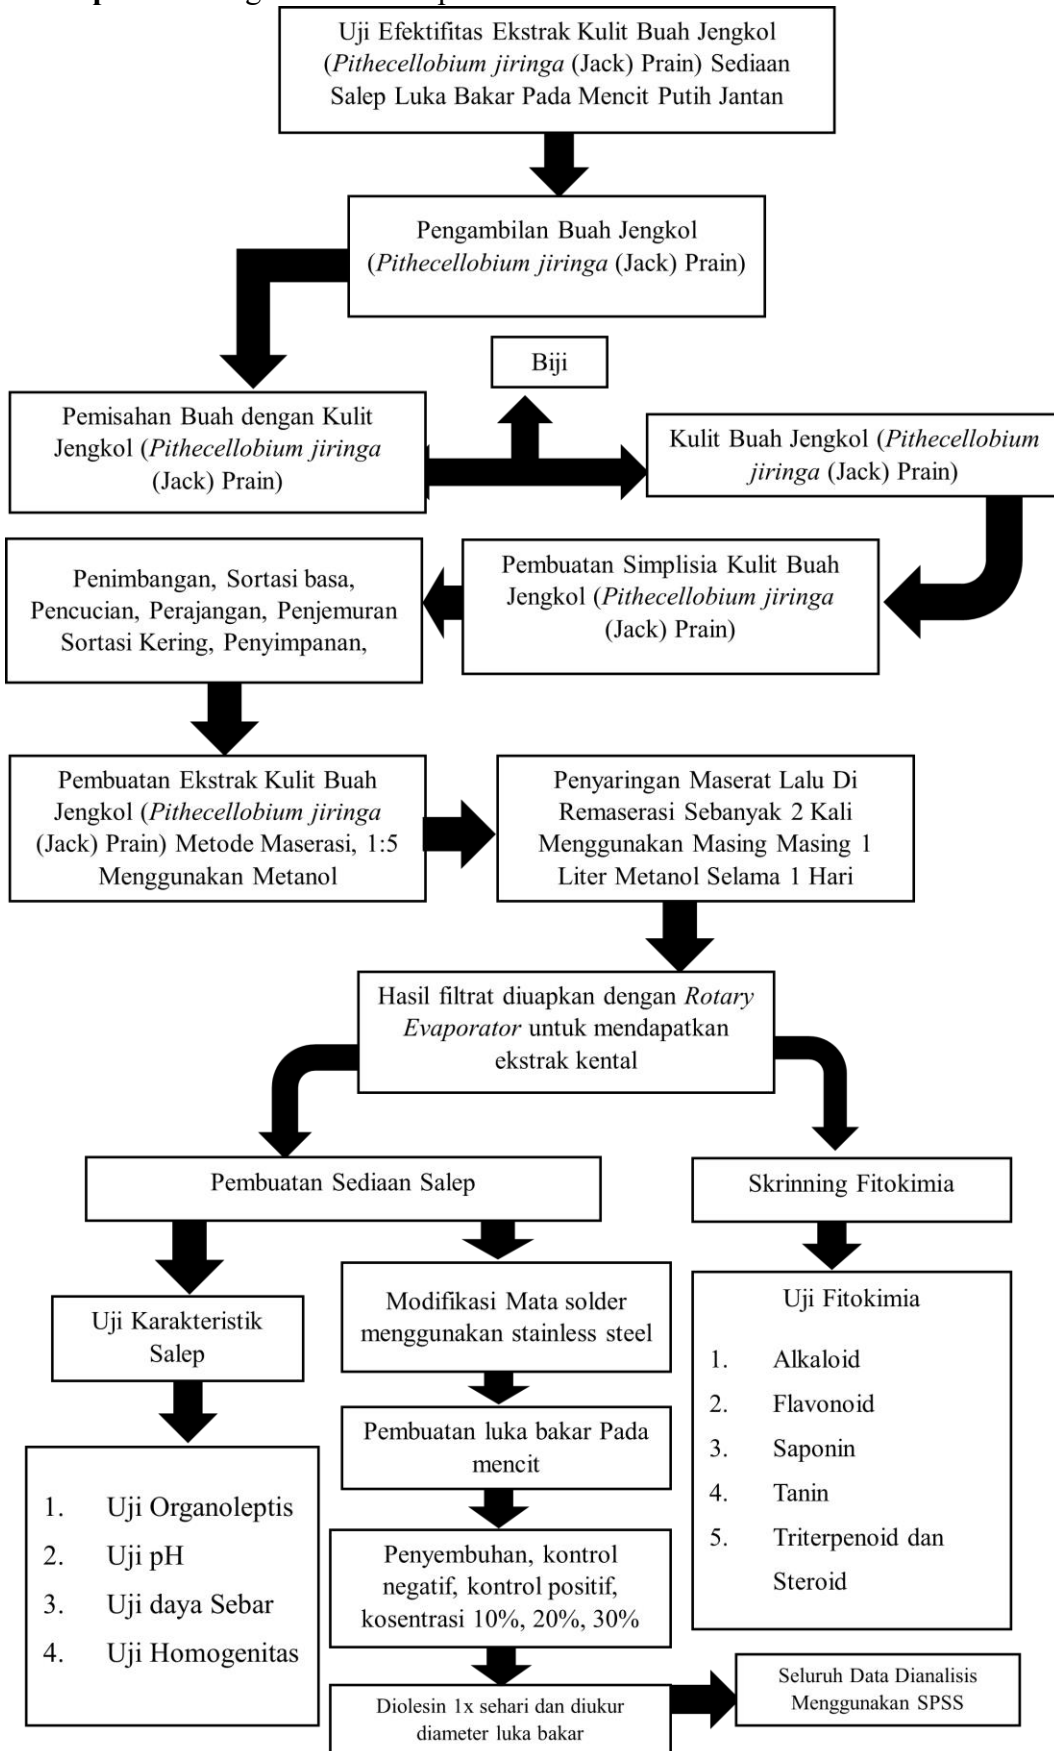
Uji Efektifitas Ekstrak Kulit Buah Jengkol (*Pithecellobium jiringa* (Jack) Prain) Sediaan Salep Luka Bakar Pada Mencit Putih Jantan

Pengambilan Buah Jengkol (*Pithecellobium jiringa* (Jack) Prain)

Biji

Pemisahan Buah dengan Kulit Jengkol (*Pithecellobium jiringa* (Jack) Prain)

Kulit Buah Jengkol (*Pithecellobium jiringa* (Jack) Prain)

Pembuatan Simplisia Kulit Buah Jengkol (*Pithecellobium jiringa* (Jack) Prain)

Penimbangan, Sortasi basa, Pencucian, Perajangan, Penjemuran Sortasi Kering, Penyimpanan,

Pembuatan Ekstrak Kulit Buah Jengkol (*Pithecellobium jiringa* (Jack) Prain) Metode Maserasi, 1:5 Menggunakan Metanol

Penyaringan Maserat Lalu Di Remaserasi Sebanyak 2 Kali Menggunakan Masing Masing 1 Liter Metanol Selama 1 Hari

Hasil filtrat diuapkan dengan *Rotary Evaporator* untuk mendapatkan ekstrak kental

Pembuatan Sediaan Salep

Skrinning Fitokimia

Uji Karakteristik Salep

1. Uji Organoleptis
2. Uji pH
3. Uji daya Sebar
4. Uji Homogenitas

Modifikasi Mata solder menggunakan stainless steel

Pembuatan luka bakar Pada mencit

Penyembuhan, kontrol negatif, kontrol positif, kosentrasi 10%, 20%, 30%

Diolesin 1x sehari dan diukur diameter luka bakar

Seluruh Data Dianalisis Menggunakan SPSS

Uji Fitokimia

1. Alkaloid
2. Flavonoid
3. Saponin
4. Tanin
5. Triterpenoid dan Steroid